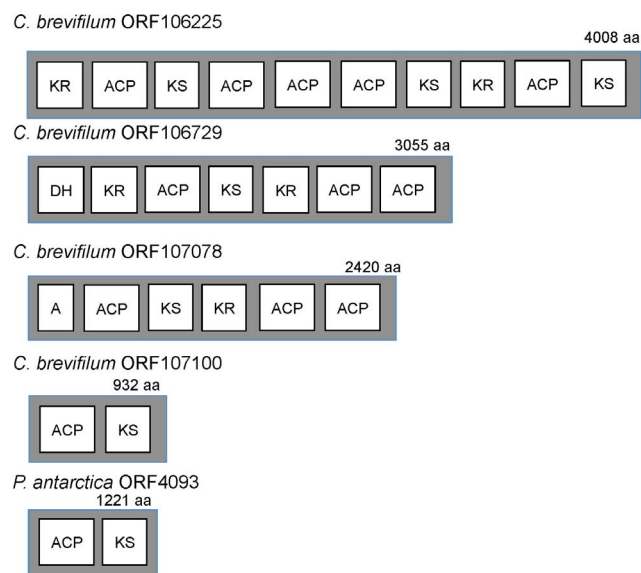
C. brevifilum ORF106225

4008 aa

KR ACP KS ACP ACP ACP KS KR ACP KS

C. brevifilum ORF106729

3055 aa

DH KR ACP KS KR ACP ACP

C. brevifilum ORF107078

2420 aa

A ACP KS KR ACP ACP

C. brevifilum ORF107100

932 aa

ACP KS

P. antarctica ORF4093

1221 aa

ACP KS